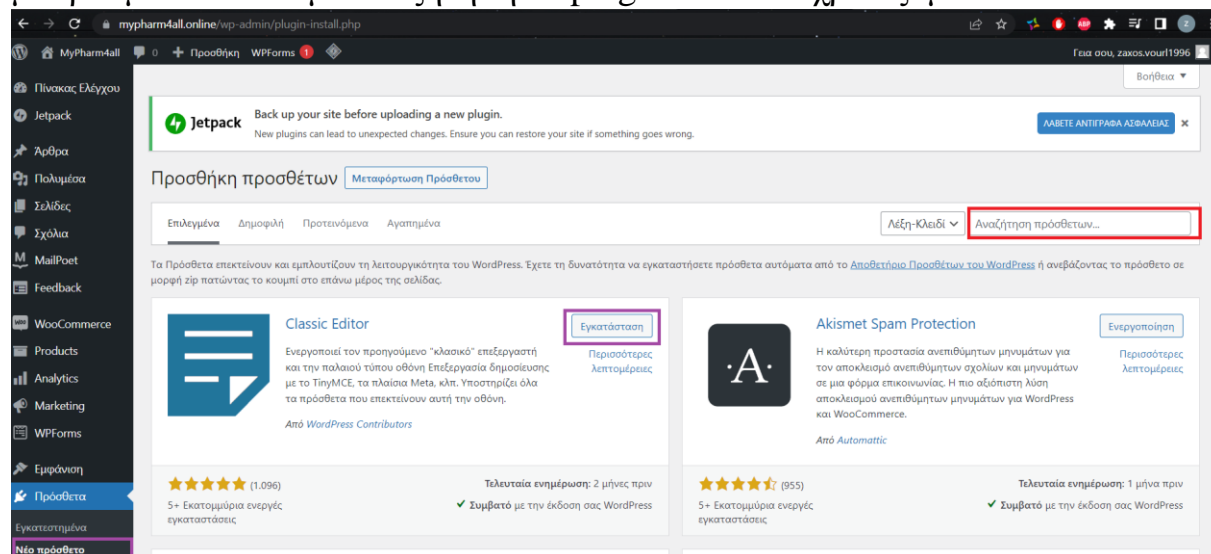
mypharm4all.online/wp-admin/plugin-install.php

MyPharm4all 0 + Προσθήκη WPForms 1

Γεια σου, zaxos.vourl1996

Βοήθεια ▼

Πίνακας Ελέγχου
Jetpack
Άρθρα
Πολυμέσα
Σελίδες
Σχόλια
MailPoet
Feedback
WooCommerce
Products
Analytics
Marketing
WPForms
Εμφάνιση
Πρόσθετα
Εγκατεστημένα
Νέο πρόσθετο

Jetpack Back up your site before uploading a new plugin.
New plugins can lead to unexpected changes. Ensure you can restore your site if something goes wrong.
ΛΑΒΕΤΕ ΑΝΤΙΓΡΑΦΑ ΑΣΦΑΛΕΙΑΣ ×

Προσθήκη προσθέτων Μεταφόρτωση Πρόσθετου

Επιλεγμένα Δημοφιλή Προτεινόμενα Αγαπημένα
Λέξη-Κλειδί Αναζήτηση πρόσθετων...

Τα Πρόσθετα επεκτείνουν και εμπλουτίζουν τη λειτουργικότητα του WordPress. Έχετε τη δυνατότητα να εγκαταστήσετε πρόσθετα αυτόματα από το Αποθετήριο Προσθέτων του WordPress ή ανεβάζοντας το πρόσθετο σε μορφή zip πατώντας το κουμπί στο επάνω μέρος της σελίδας.

Classic Editor
Εγκατάσταση
Περισσότερες λεπτομέρειες
Ενεργοποιεί τον προηγούμενο "κλασικό" επεξεργαστή και την παλαιού τύπου οθόνη Επεξεργασία δημοσίευσης με το TinyMCE, τα πλαίσια Meta, κλπ. Υποστηρίζει όλα τα πρόσθετα που επεκτείνουν αυτή την οθόνη.
Από WordPress Contributors
(1.096)
5+ Εκατομμύρια ενεργές εγκαταστάσεις
Τελευταία ενημέρωση: 2 μήνες πριν
✔ Συμβατό με την έκδοση σας WordPress

Akismet Spam Protection
Ενεργοποίηση
Περισσότερες λεπτομέρειες
Η καλύτερη προστασία ανεπιθύμητων μηνυμάτων για τον αποκλεισμό ανεπιθύμητων σχολίων και μηνυμάτων σε μια φόρμα επικοινωνίας. Η πιο αξιόπιστη λύση αποκλεισμού ανεπιθύμητων μηνυμάτων για WordPress και WooCommerce.
Από Automattic
(955)
5+ Εκατομμύρια ενεργές εγκαταστάσεις
Τελευταία ενημέρωση: 1 μήνα πριν
✔ Συμβατό με την έκδοση σας WordPress